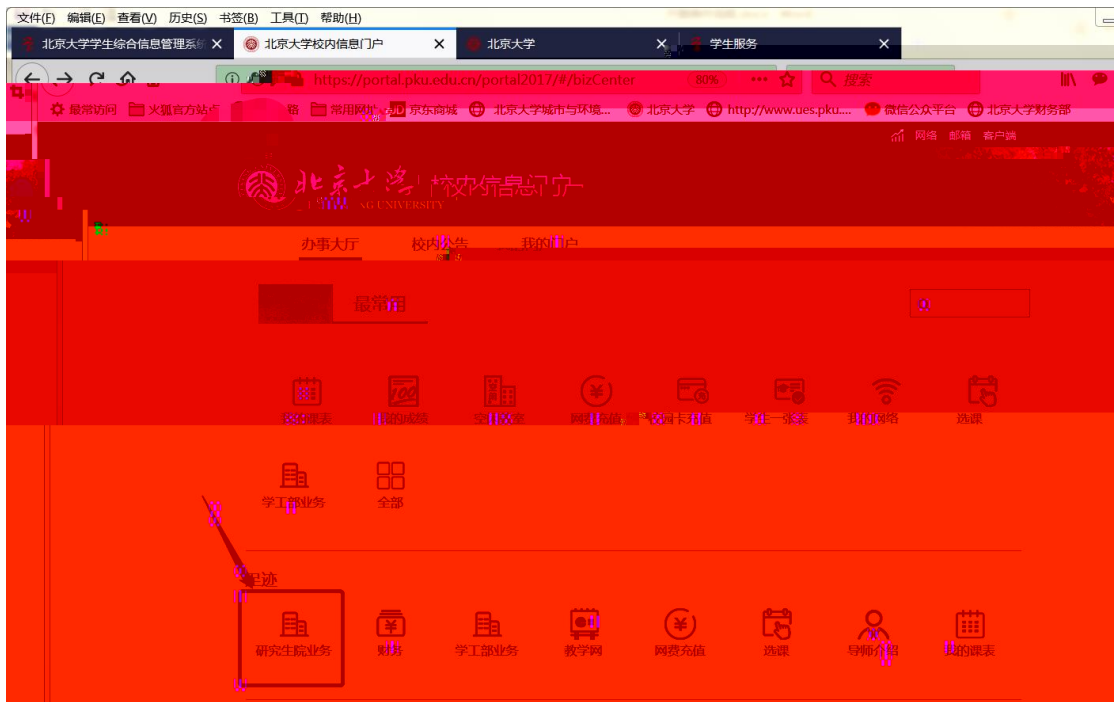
文件(F) 编辑(E) 查看(V) 历史(S) 书签(B) 工具(T) 帮助(H)

北京大学学生综合信息管理系统 ×
北京大学校内信息门户 ×
北京大学 ×
学生服务 ×

https://portal.pku.edu.cn/portal2017/#/bizCenter 80% ••• 搜索

最常访问 火狐官方站点 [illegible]格 常用网址 京东商城 北京大学城市与环境... 北京大学 http://www.ues.pku.... 微信公众平台 北京大学财务部

网络 邮箱 客户端

北京大学 | 校内信息门户
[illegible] UNIVERSITY

办事大厅 校内公告 我的门户

最常用

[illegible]课表 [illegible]的成绩 空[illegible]教室 网费充值 校园卡充值 学生一张表 我的网络 选课

学工部业务 全部

足迹

研究生院业务 财务 学工部业务 教学网 网费充值 选课 导师介绍 我的课表